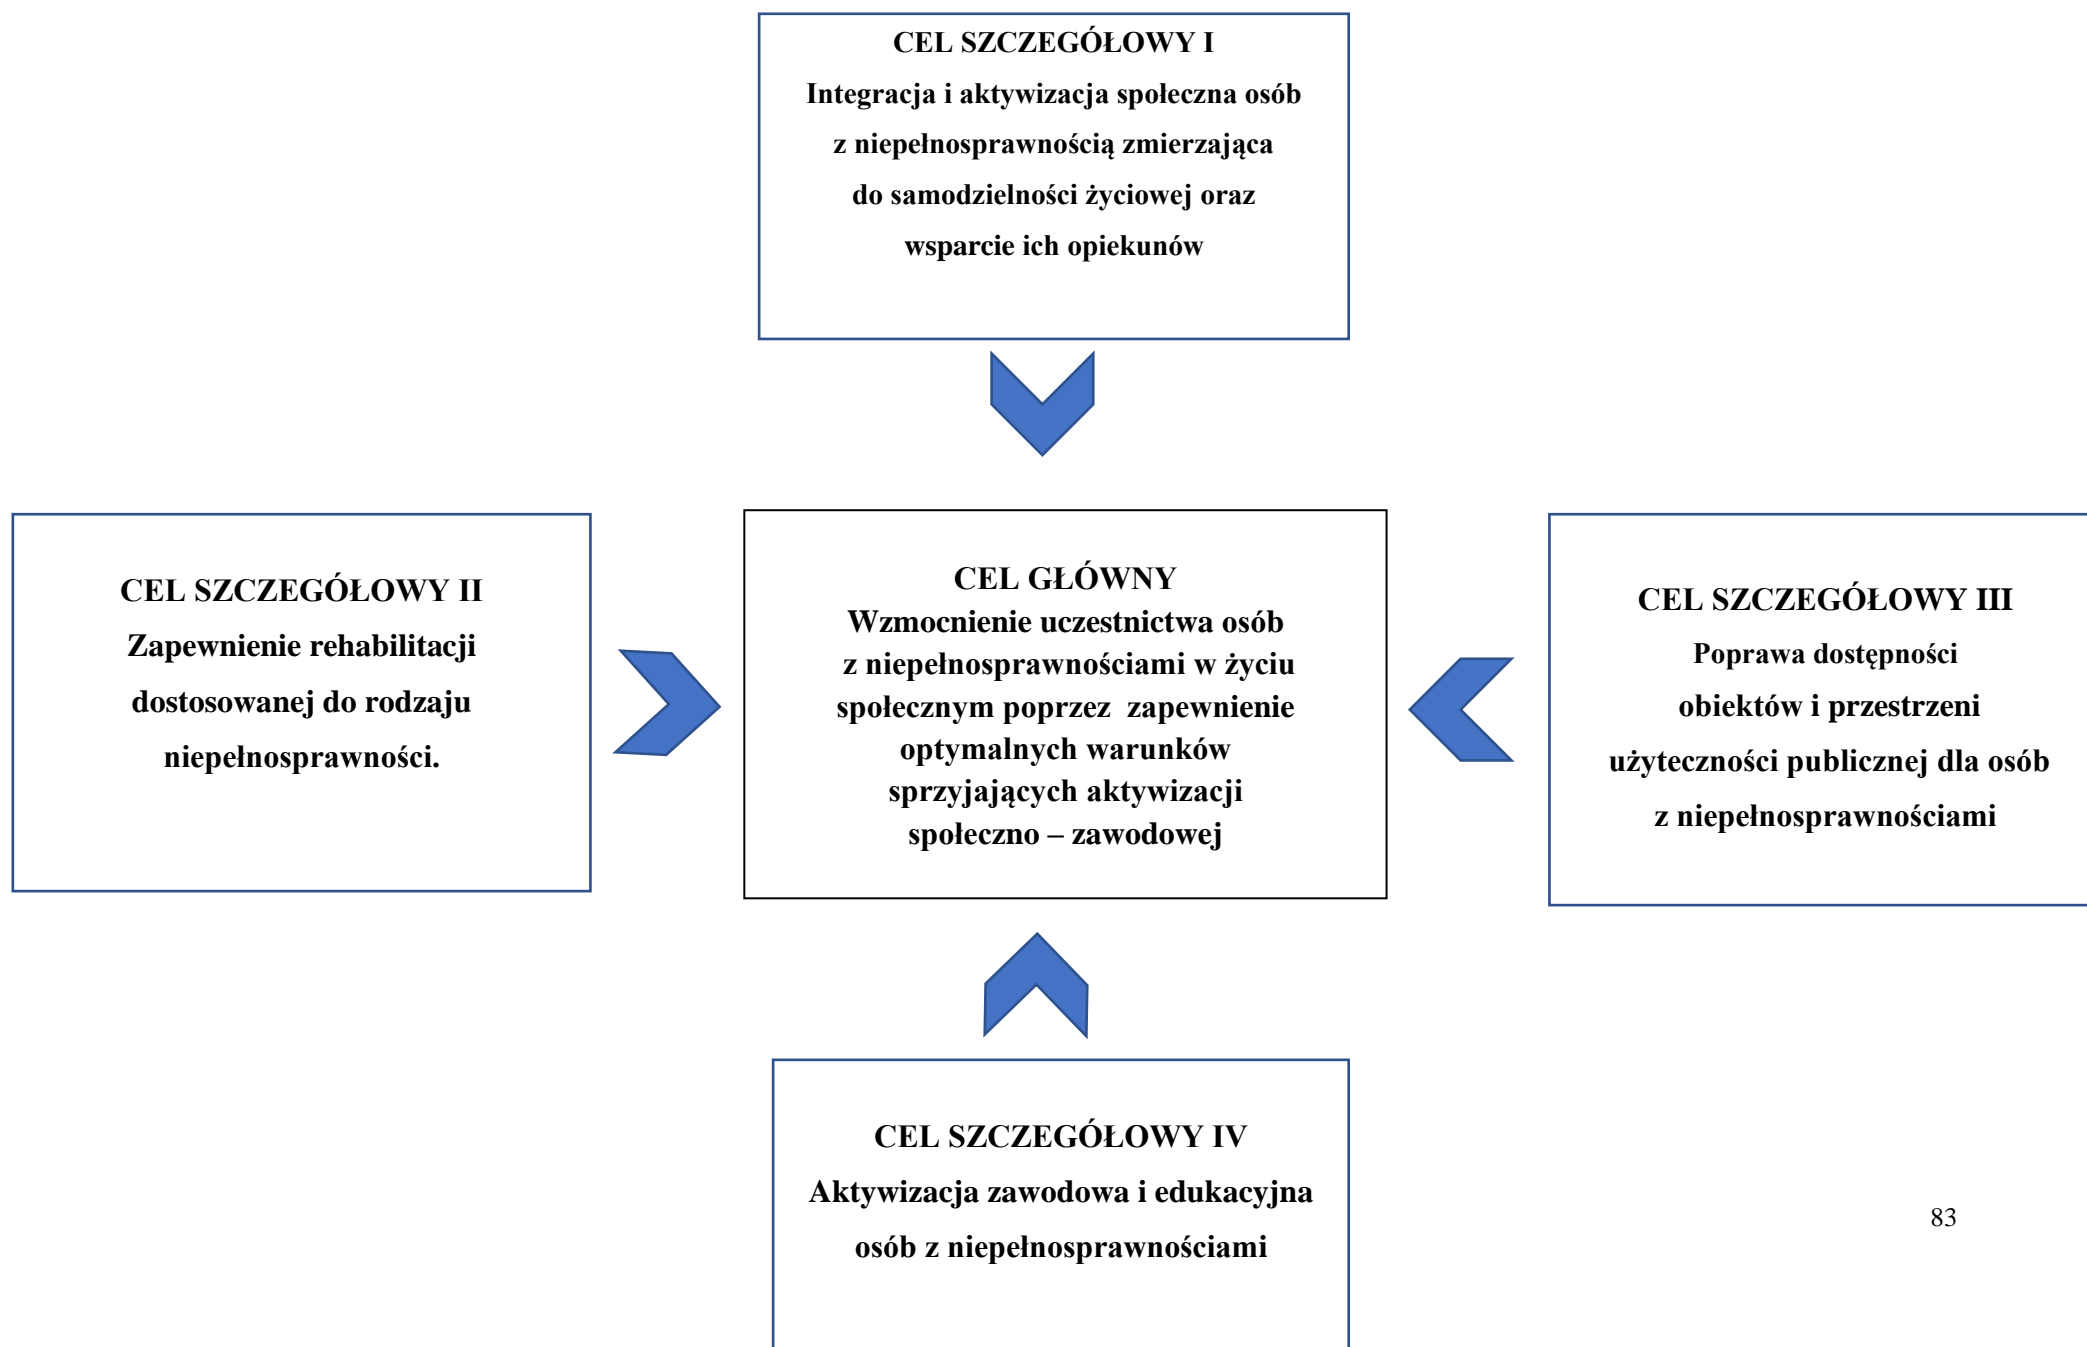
CEL SZCZEGÓŁOWY I
Integracja i aktywizacja społeczna osób z niepełnosprawnością zmierzająca do samodzielności życiowej oraz wsparcie ich opiekunów

CEL SZCZEGÓŁOWY II
Zapewnienie rehabilitacji dostosowanej do rodzaju niepełnosprawności.

CEL GŁÓWNY
Wzmocnienie uczestnictwa osób z niepełnosprawnościami w życiu społecznym poprzez zapewnienie optymalnych warunków sprzyjających aktywizacji społeczno – zawodowej

CEL SZCZEGÓŁOWY III
Poprawa dostępności obiektów i przestrzeni użyteczności publicznej dla osób z niepełnosprawnościami

CEL SZCZEGÓŁOWY IV
Aktywizacja zawodowa i edukacyjna osób z niepełnosprawnościami

83